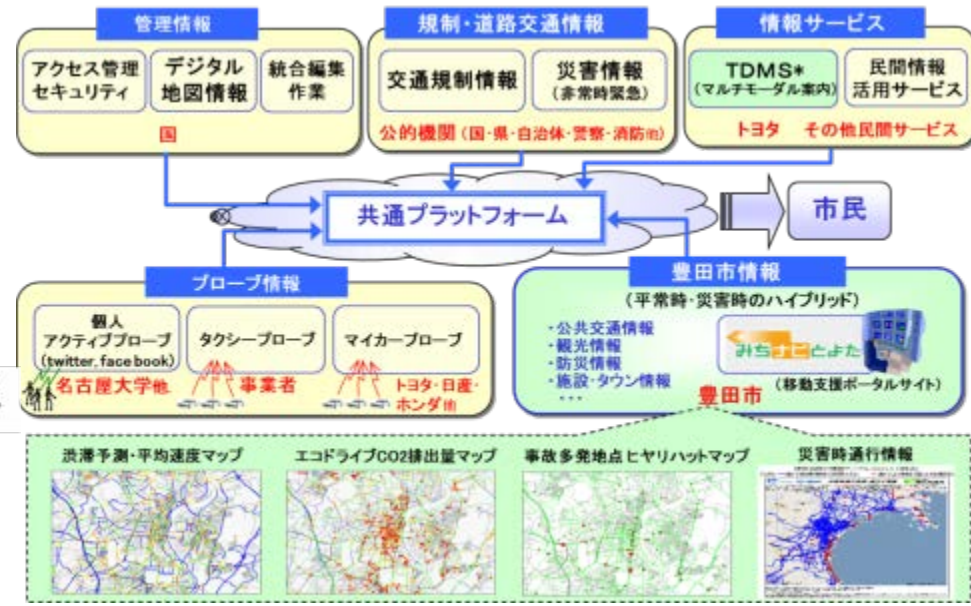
管理情報

アクセス管理 セキュリティ

デジタル 地図情報

統合編集 作業

国

規制・道路交通情報

交通規制情報

災害情報 (非常時緊急)

公的機関(国・県・自治体・警察・消防他)

情報サービス

TDMS* (マルチモーダル案内)

民間情報 活用サービス

トヨタ

その他民間サービス

共通プラットフォーム

市民

プローブ情報

個人 アクティブプローブ (twitter, face book)

名古屋大学他

タクシープローブ

事業者

マイカープローブ

トヨタ・日産・ホンダ他

豊田市情報

(平常時・災害時のハイブリッド)

・公共交通情報
・観光情報
・防災情報
・施設・タウン情報
・・・

みちナビとよた

(移動支援ポータルサイト)

豊田市

渋滞予測・平均速度マップ

エコドライブCO2排出量マップ

事故多発地点 ヒヤリハットマップ

災害時通行情報